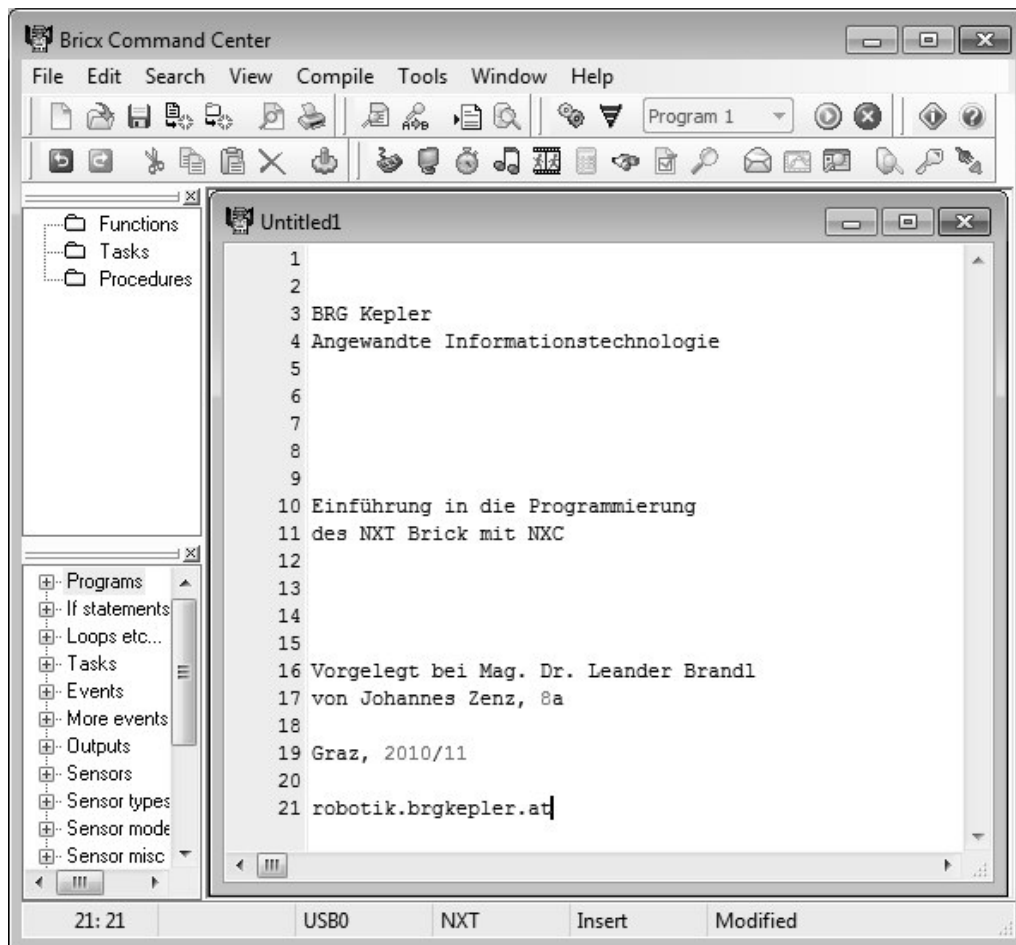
Bricx Command Center

File Edit Search View Compile Tools Window Help

Program 1

Functions
Tasks
Procedures

Untitled1

1
2
3 BRG Kepler
4 Angewandte Informationstechnologie
5
6
7
8
9
10 Einführung in die Programmierung
11 des NXT Brick mit NXC
12
13
14
15
16 Vorgelegt bei Mag. Dr. Leander Brandl
17 von Johannes Zenz, 8a
18
19 Graz, 2010/11
20
21 robotik.brgkepler.at

Programs
If statements
Loops etc...
Tasks
Events
More events
Outputs
Sensors
Sensor types
Sensor mode
Sensor misc

21: 21 | USB0 | NXT | Insert | Modified